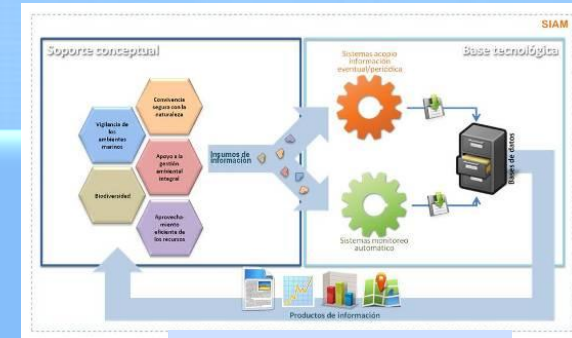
SIAM

Soporte conceptual

Convivencia segura con la naturaleza

Vigilancia de los ambientes marinos

Apoyo a la gestión ambiental integral

Biodiversidad

Aprovecha-miento eficiente de los recursos

Insumos de información

Base tecnológica

Sistemas acopio información eventual/periódica

Sistemas monitoreo automático

Bases de datos

Productos de información